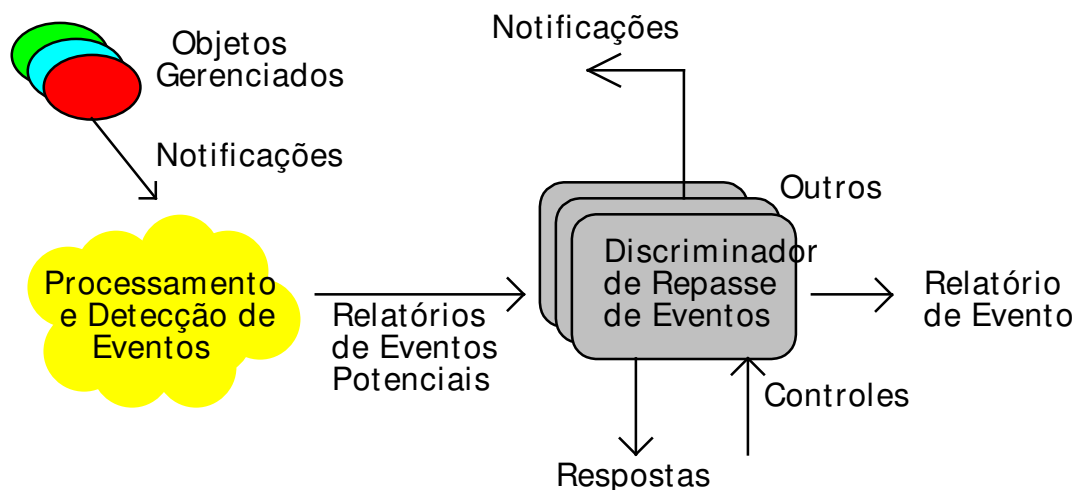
Objetos Gerenciados

Notificações

Processamento e Detecção de Eventos

Relatórios de Eventos Potenciais

Notificações

Outros

Discriminador de Repasse de Eventos

Relatório de Evento

Controles

Respostas